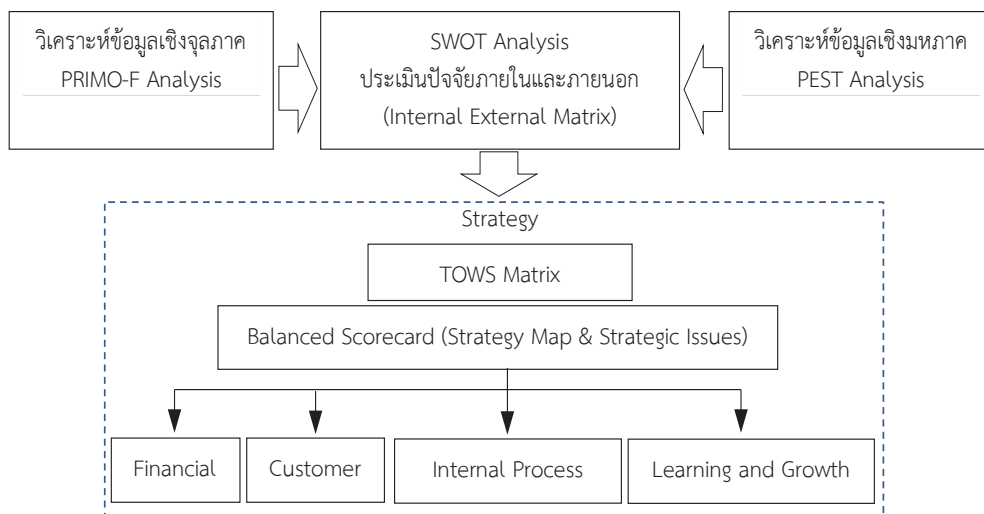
วิเคราะห์ข้อมูลเชิงจุลภาค
PRIMO-F Analysis

SWOT Analysis
ประเมินปัจจัยภายในและภายนอก
(Internal External Matrix)

วิเคราะห์ข้อมูลเชิงมหภาค
PEST Analysis

Strategy

TOWS Matrix

Balanced Scorecard (Strategy Map & Strategic Issues)

Financial

Customer

Internal Process

Learning and Growth